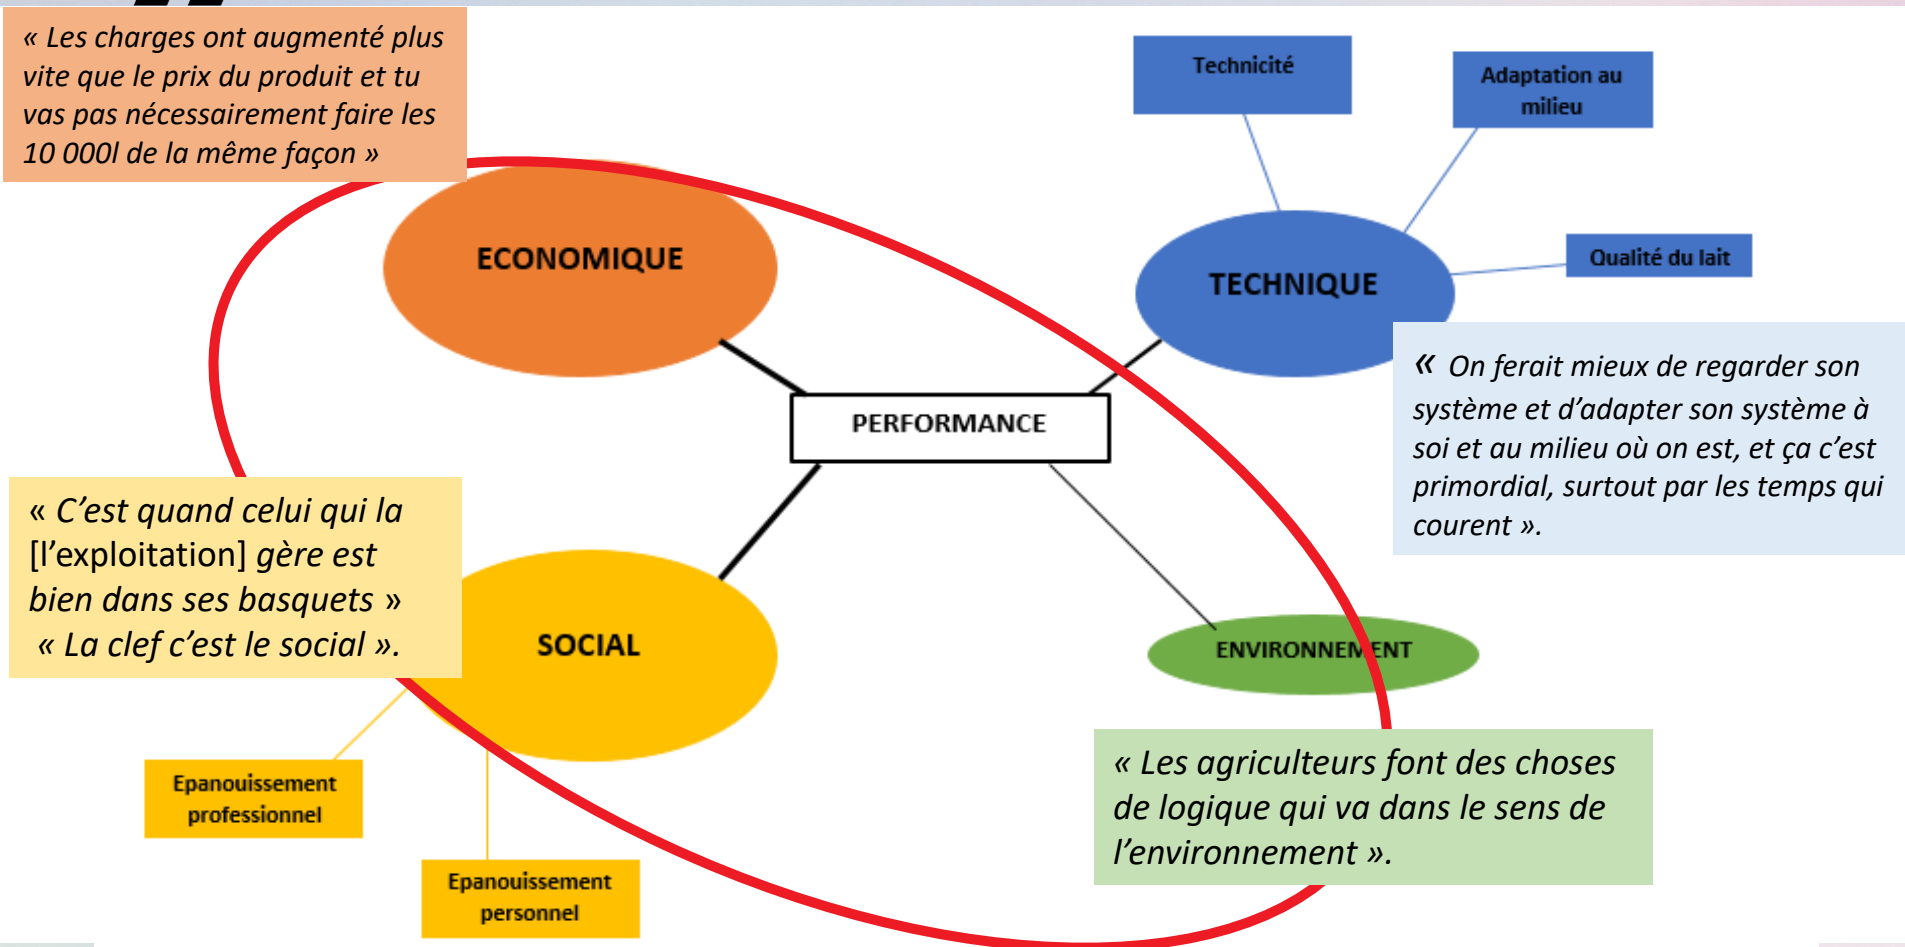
« Les charges ont augmenté plus vite que le prix du produit et tu vas pas nécessairement faire les 10 000l de la même façon »

Technicité

Adaptation au milieu

Qualité du lait

ECONOMIQUE

TECHNIQUE

PERFORMANCE

« On ferait mieux de regarder son système et d'adapter son système à soi et au milieu où on est, et ça c'est primordial, surtout par les temps qui courent ».

« C'est quand celui qui la [l'exploitation] gère est bien dans ses basquets » « La clef c'est le social ».

SOCIAL

ENVIRONNEMENT

Epanouissement professionnel

Epanouissement personnel

« Les agriculteurs font des choses de logique qui va dans le sens de l'environnement ».